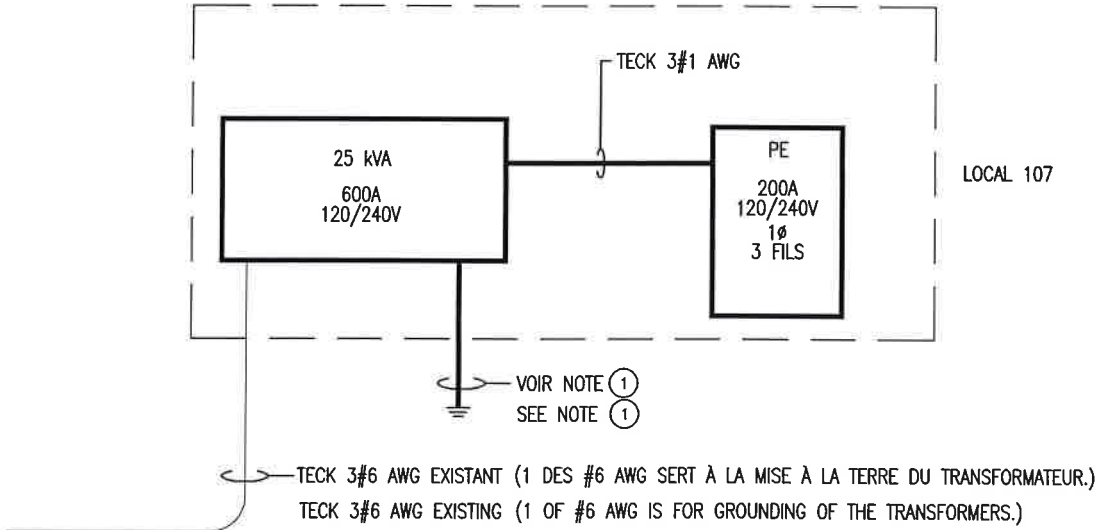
TECK 3#1 AWG

25 kVA

600A
120/240V

PE

200A
120/240V
1ø
3 FILS

LOCAL 107

VOIR NOTE (1)
SEE NOTE (1)

TECK 3#6 AWG EXISTANT (1 DES #6 AWG SERT À LA MISE À LA TERRE DU TRANSFORMATEUR.)
TECK 3#6 AWG EXISTING (1 OF #6 AWG IS FOR GROUNDING OF THE TRANSFORMERS.)